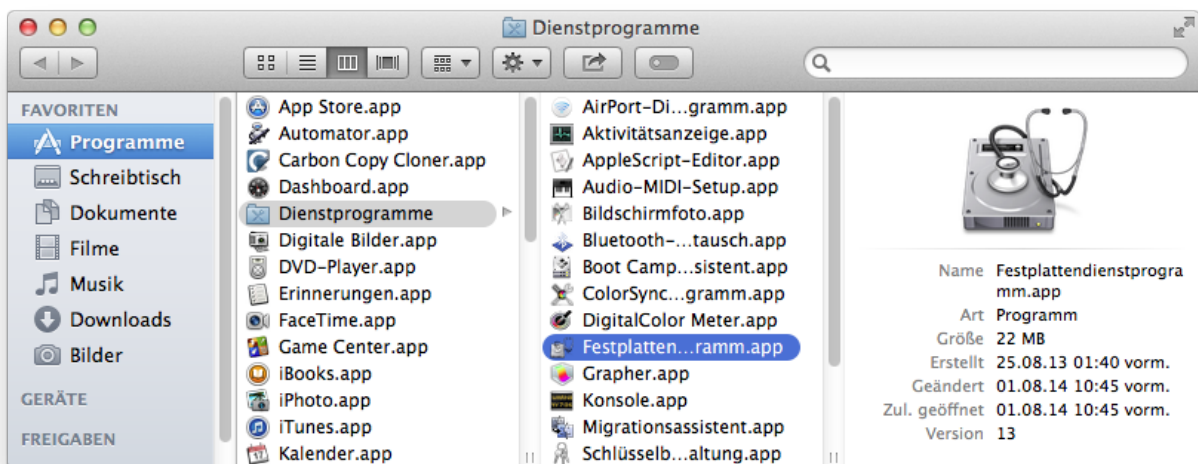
Dienstprogramme

FAVORITEN
Programme
Schreibtisch
Dokumente
Filme
Musik
Downloads
Bilder
GERÄTE
FREIGABEN

App Store.app
Automator.app
Carbon Copy Cloner.app
Dashboard.app
Dienstprogramme
Digitale Bilder.app
DVD-Player.app
Erinnerungen.app
FaceTime.app
Game Center.app
iBooks.app
iPhoto.app
iTunes.app
Kalender.app

AirPort-Di...gramm.app
Aktivitätsanzeige.app
AppleScript-Editor.app
Audio-MIDI-Setup.app
Bildschirmfoto.app
Bluetooth-...tausch.app
Boot Camp...sistent.app
ColorSync...gramm.app
DigitalColor Meter.app
Festplatten...ramm.app
Grapher.app
Konsole.app
Migrationsassistent.app
Schlüsselb...altung.app

| | |
|---|---|
| Name | Festplattendienstprogramm.app |
| Art | Programm |
| Größe | 22 MB |
| Erstellt | 25.08.13 01:40 vorm. |
| Geändert | 01.08.14 10:45 vorm. |
| Zul. geöffnet | 01.08.14 10:45 vorm. |
| Version | 13 |